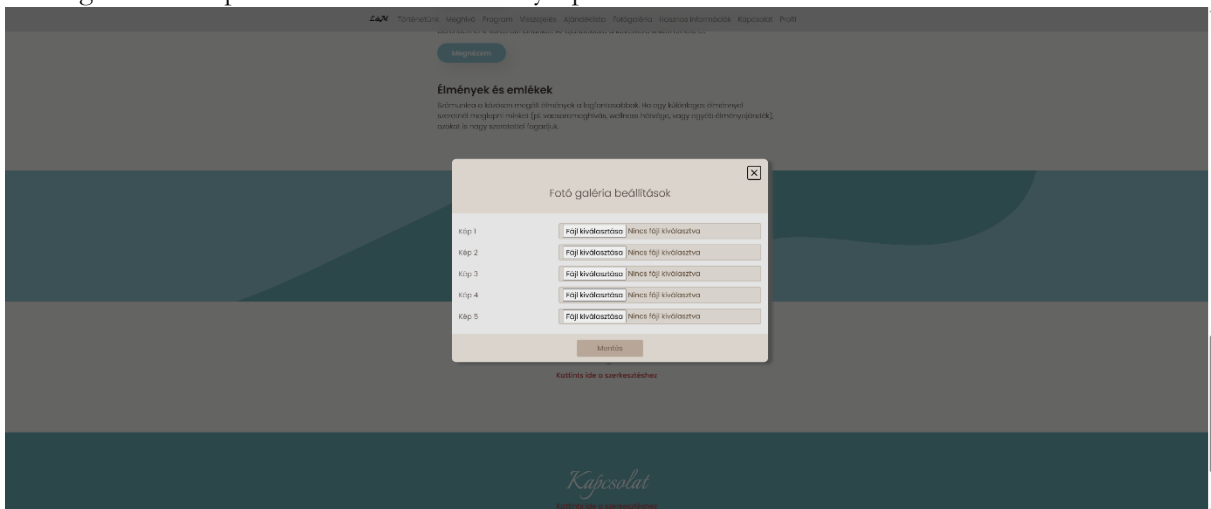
L&N Történetünk Meghívó Program Visszajelzés Ajándéklista Fotógaléria Hasznos információk Kapcsolat Profil

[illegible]

Megnézem

Élmények és emlékek

Számunkra a közösen megélt élmények a legfontosabbak. Ha egy különleges élménnyel szeretnél meglepni minket (pl. vacsorameghívás, wellness hétvége, vagy egyéb élményajándék), azokat is nagy szeretettel fogadjuk.

Fotó galéria beállítások

Kép 1 Fájl kiválasztása Nincs fájl kiválasztva
Kép 2 Fájl kiválasztása Nincs fájl kiválasztva
Kép 3 Fájl kiválasztása Nincs fájl kiválasztva
Kép 4 Fájl kiválasztása Nincs fájl kiválasztva
Kép 5 Fájl kiválasztása Nincs fájl kiválasztva

Mentés

Kattints ide a szerkesztéshez

Kapcsolat

Kattints ide a szerkesztéshez